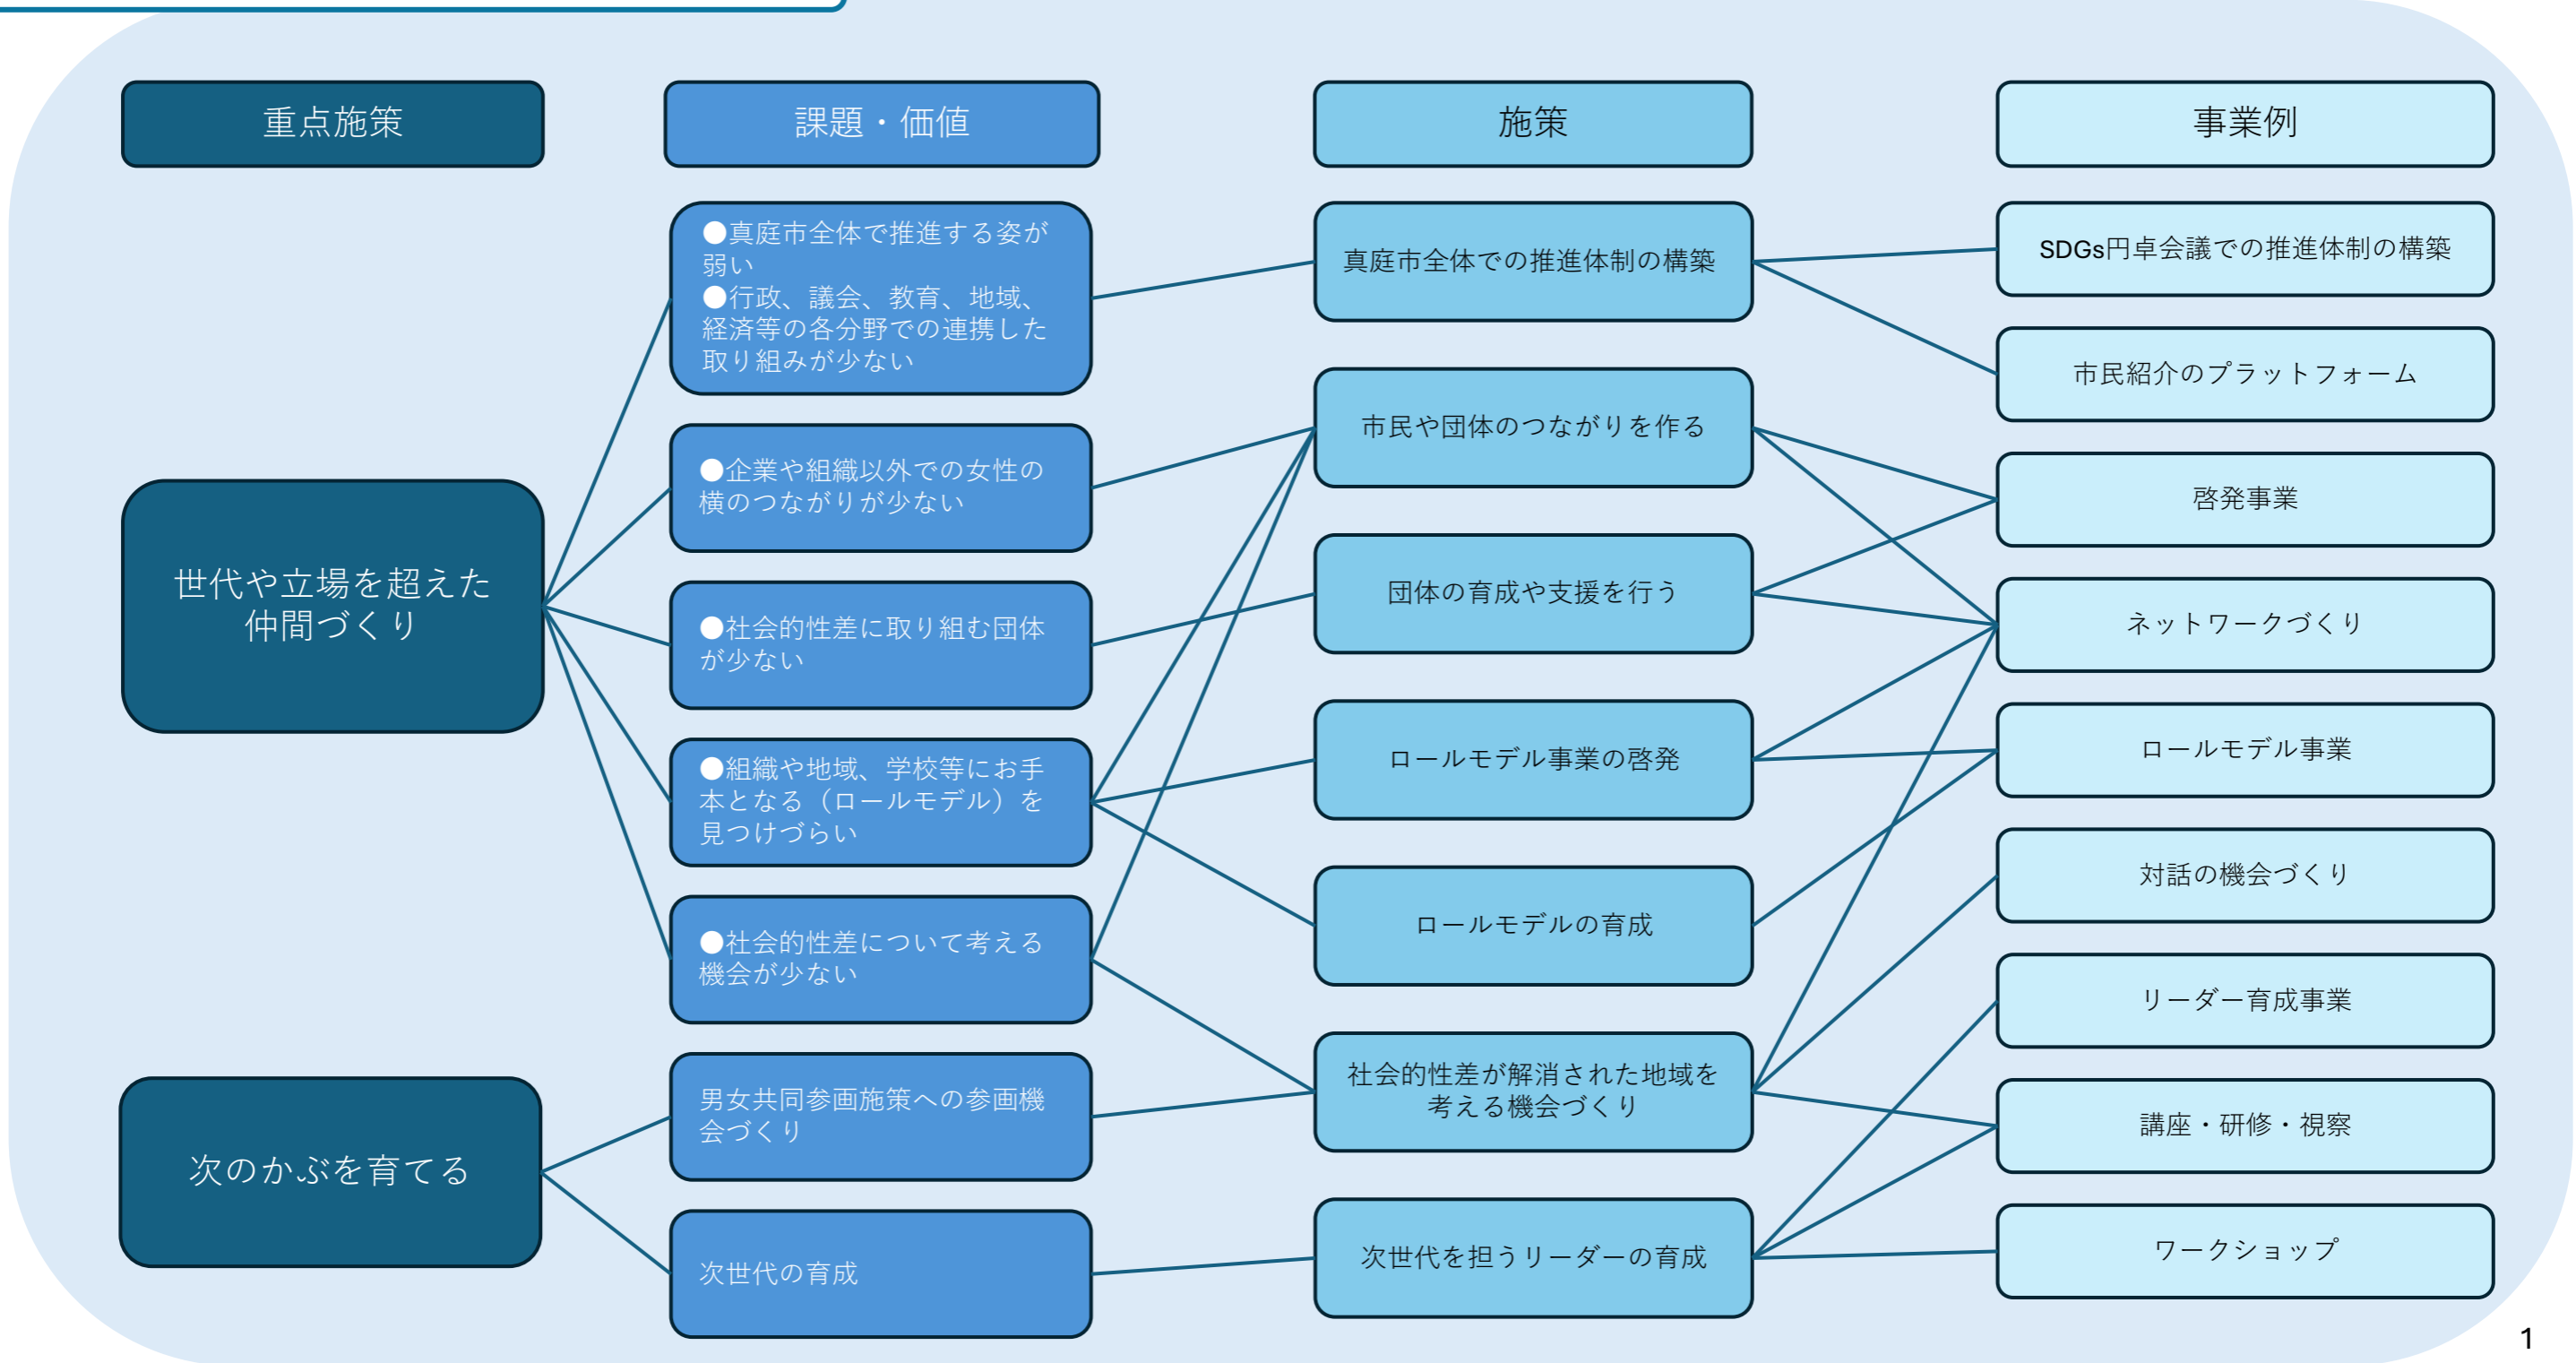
重点施策

課題・価値

施策

事業例

世代や立場を超えた仲間づくり

次のかぶを育てる

●真庭市全体で推進する姿が弱い
●行政、議会、教育、地域、経済等の各分野での連携した取り組みが少ない

●企業や組織以外での女性の横のつながりが少ない

●社会的性差に取り組む団体が少ない

●組織や地域、学校等にお手本となる（ロールモデル）を見つけづらい

●社会的性差について考える機会が少ない

男女共同参画施策への参画機会づくり

次世代の育成

真庭市全体での推進体制の構築

市民や団体のつながりを作る

団体の育成や支援を行う

ロールモデル事業の啓発

ロールモデルの育成

社会的性差が解消された地域を考える機会づくり

次世代を担うリーダーの育成

SDGs円卓会議での推進体制の構築

市民紹介のプラットフォーム

啓発事業

ネットワークづくり

ロールモデル事業

対話の機会づくり

リーダー育成事業

講座・研修・視察

ワークショップ

1